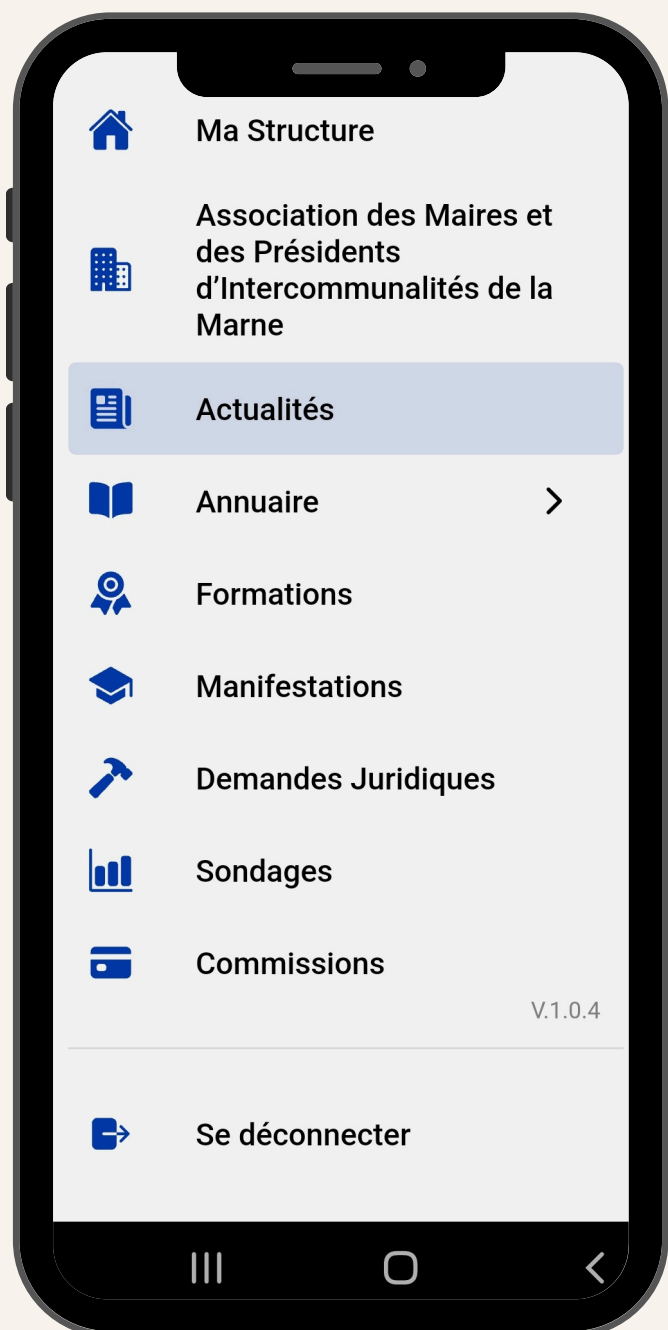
Ma Structure

Association des Maires et des Présidents d’Intercommunalités de la Marne

Actualités

Annuaire

Formations

Manifestations

Demandes Juridiques

Sondages

Commissions

V.1.0.4

Se déconnecter